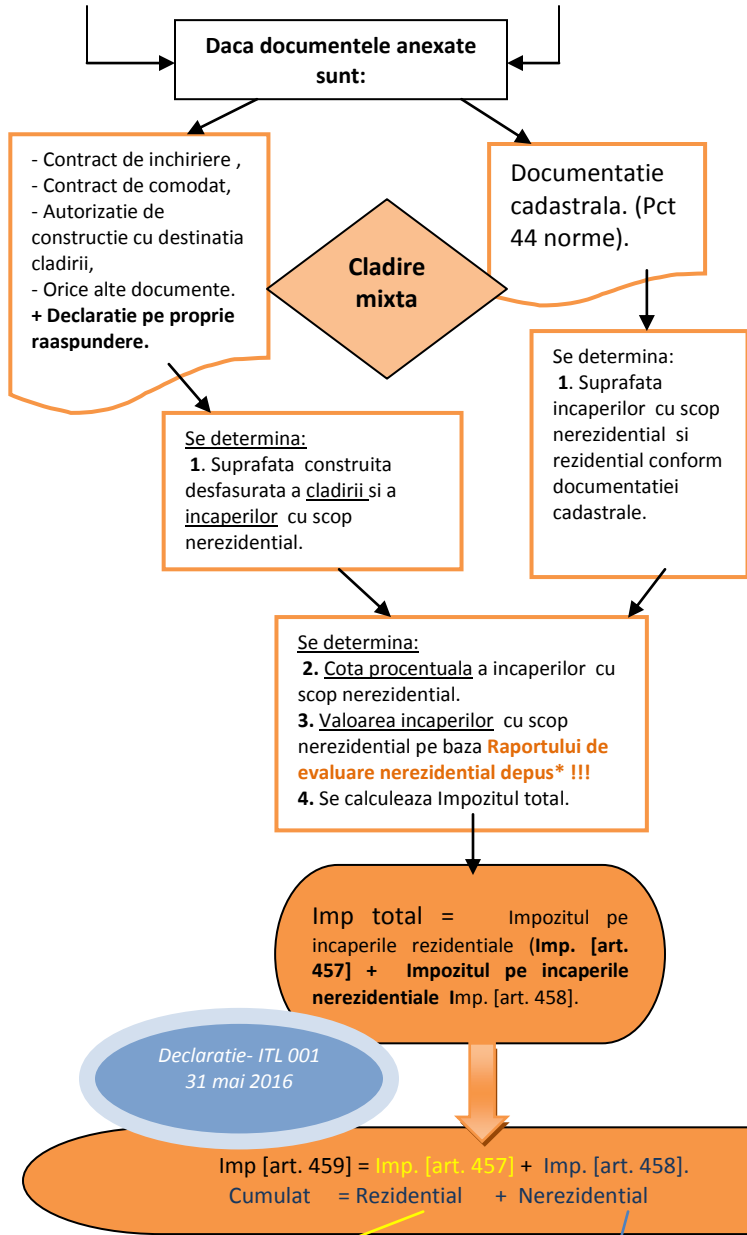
Daca documentele anexate sunt:

- Contract de inchiriere ,
- Contract de comodat,
- Autorizatie de constructie cu destinatia cladirii,
- Orice alte documente.
**+ Declaratie pe proprie raaspundere.**

Documentatie cadastrala. (Pct 44 norme).

Cladire mixta

Se determina:
1. Suprafata construita desfasurata a cladirii si a incaperilor cu scop nerezidential.

Se determina:
1. Suprafata incaperilor cu scop nerezidential si rezidential conform documentatiei cadastrale.

Se determina:
2. Cota procentuala a incaperilor cu scop nerezidential.
3. Valoarea incaperilor cu scop nerezidential pe baza Raportului de evaluare nerezidential depus* !!!
4. Se calculeaza Impozitul total.

Imp total = Impozitul pe incaperile rezidentiale (Imp. [art. 457] + Impozitul pe incaperile nerezidentiale Imp. [art. 458].

Declaratie- ITL 001
31 mai 2016

Imp [art. 459] = Imp. [art. 457] + Imp. [art. 458].
Cumulat = Rezidential + Nerezidential